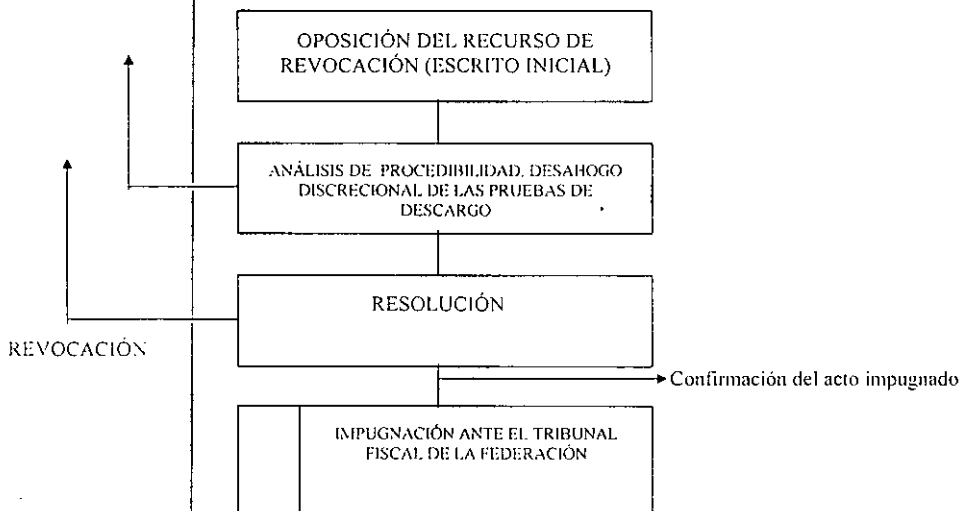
OPOSICIÓN DEL RECURSO DE REVOCACIÓN (ESCRITO INICIAL)

ANÁLISIS DE PROCEDIBILIDAD, DESAHOGO DISCRECIONAL DE LAS PRUEBAS DE DESCARGO

RESOLUCIÓN

REVOCACIÓN

Confirmación del acto impugnado

IMPUGNACIÓN ANTE EL TRIBUNAL FISCAL DE LA FEDERACIÓN